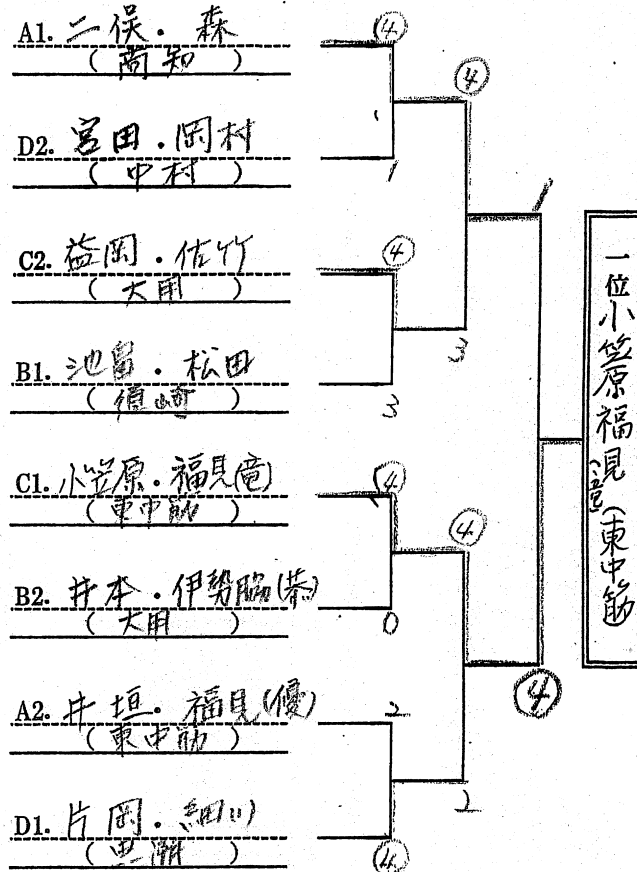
A1. 二俣 . 森
( 高知 )

D2. 宮田 . 岡村
( 中村 )

C2. 益岡 . 佐竹
( 大用 )

B1. 池畠 . 松田
( 須崎 )

C1. 小笠原 . 福見(竜)
( 東中筋 )

B2. 井本 . 伊勢脇(恭)
( 大用 )

A2. 井垣 . 福見(優)
( 東中筋 )

D1. 片岡 . 細川
( 西瀬 )

④
④
1
1
④
3
3
1
④
④
0
2
2
④
④

一位 小笠原 福見竜 (東中筋)